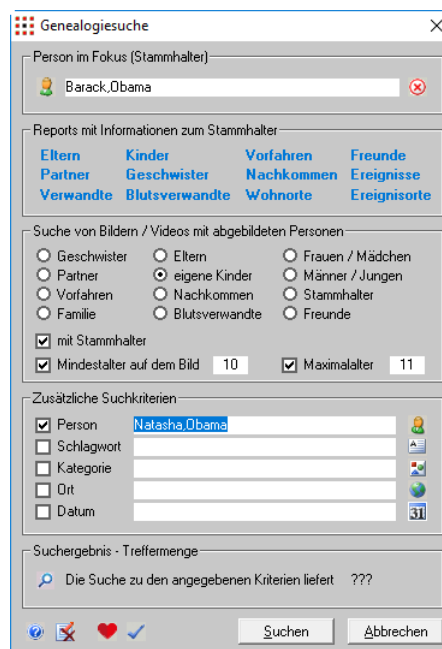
Genealogiesuche

Person im Fokus (Stammhalter)

Barack,Obama

Reports mit Informationen zum Stammhalter

| Eltern | Kinder | Vorfahren | Freunde |
|---|---|---|---|
| Partner | Geschwister | Nachkommen | Ereignisse |
| Verwandte | Blutsverwandte | Wohnorte | Ereignisorte |

Suche von Bildern / Videos mit abgebildeten Personen

Geschwister
Eltern
Frauen / Mädchen
Partner
eigene Kinder
Männer / Jungen
Vorfahren
Nachkommen
Stammhalter
Familie
Blutsverwandte
Freunde

mit Stammhalter

Mindestalter auf dem Bild 10
Maximalalter 11

Zusätzliche Suchkriterien

Person Natasha,Obama
Schlagwort
Kategorie
Ort
Datum

31

Suchergebnis - Treffermenge

Die Suche zu den angegebenen Kriterien liefert ???

Suchen
Abbrechen